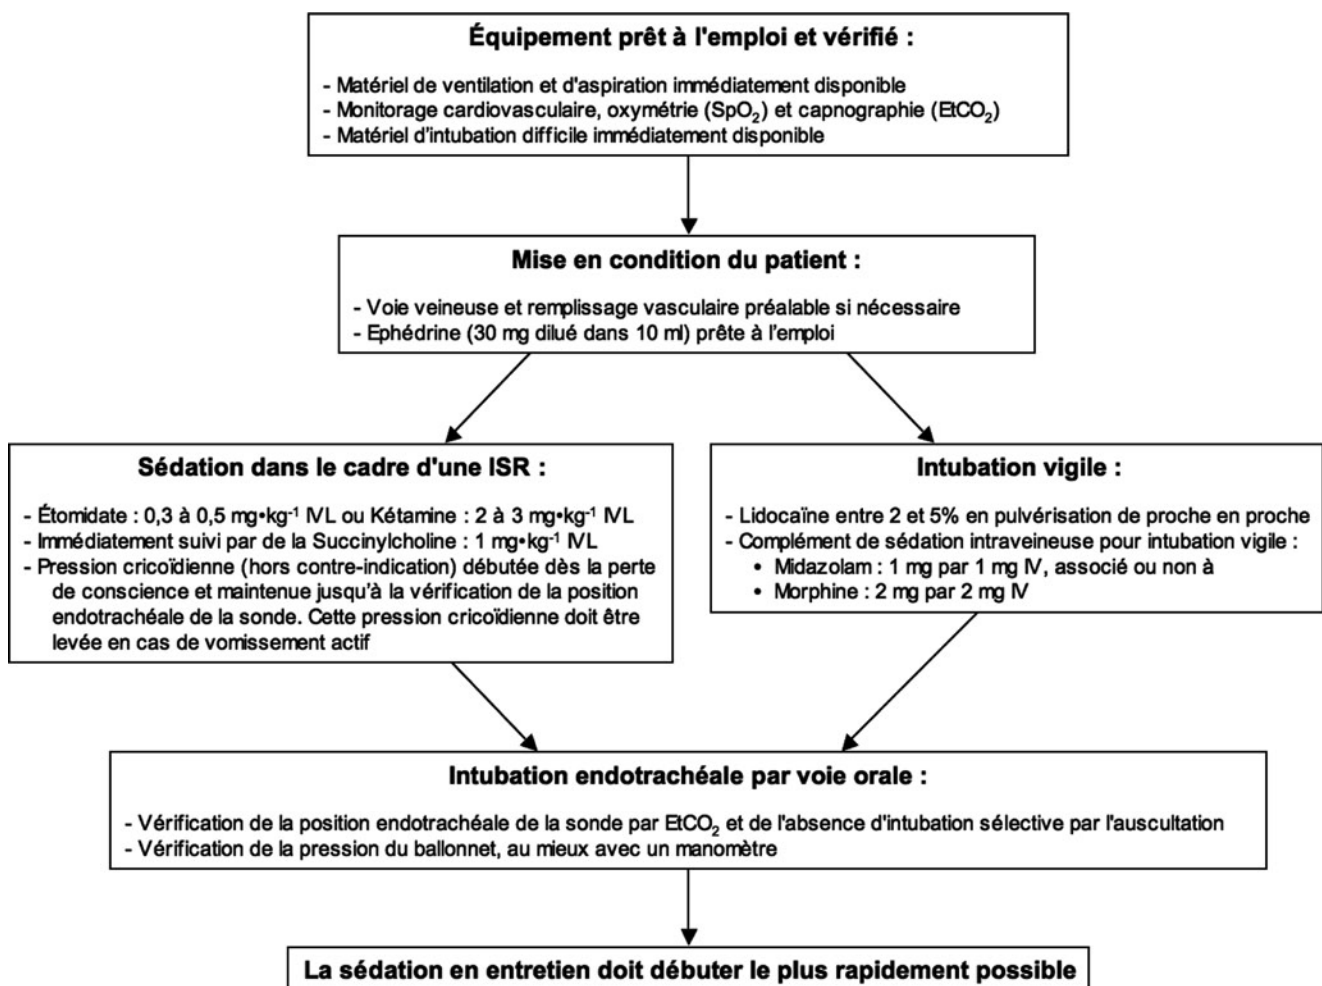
Équipement prêt à l'emploi et vérifié :

- Matériel de ventilation et d'aspiration immédiatement disponible
- Monitorage cardiovasculaire, oxymétrie ($SpO_2$) et capnographie ($EtCO_2$)
- Matériel d'intubation difficile immédiatement disponible

Mise en condition du patient :

- Voie veineuse et remplissage vasculaire préalable si nécessaire
- Ephédrine (30 mg dilué dans 10 ml) prête à l'emploi

Sédation dans le cadre d'une ISR :

- Étomidate : 0,3 à 0,5 mg•kg$^{-1}$ IVL ou Kétamine : 2 à 3 mg•kg$^{-1}$ IVL
- Immédiatement suivi par de la Succinylcholine : 1 mg•kg$^{-1}$ IVL
- Pression cricoïdienne (hors contre-indication) débutée dès la perte de conscience et maintenue jusqu'à la vérification de la position endotrachéale de la sonde. Cette pression cricoïdienne doit être levée en cas de vomissement actif

Intubation vigile :

- Lidocaïne entre 2 et 5% en pulvérisation de proche en proche
- Complément de sédation intraveineuse pour intubation vigile :
• Midazolam : 1 mg par 1 mg IV, associé ou non à
• Morphine : 2 mg par 2 mg IV

Intubation endotrachéale par voie orale :

- Vérification de la position endotrachéale de la sonde par $EtCO_2$ et de l'absence d'intubation sélective par l'auscultation
- Vérification de la pression du ballonnet, au mieux avec un manomètre

La sédation en entretien doit débuter le plus rapidement possible